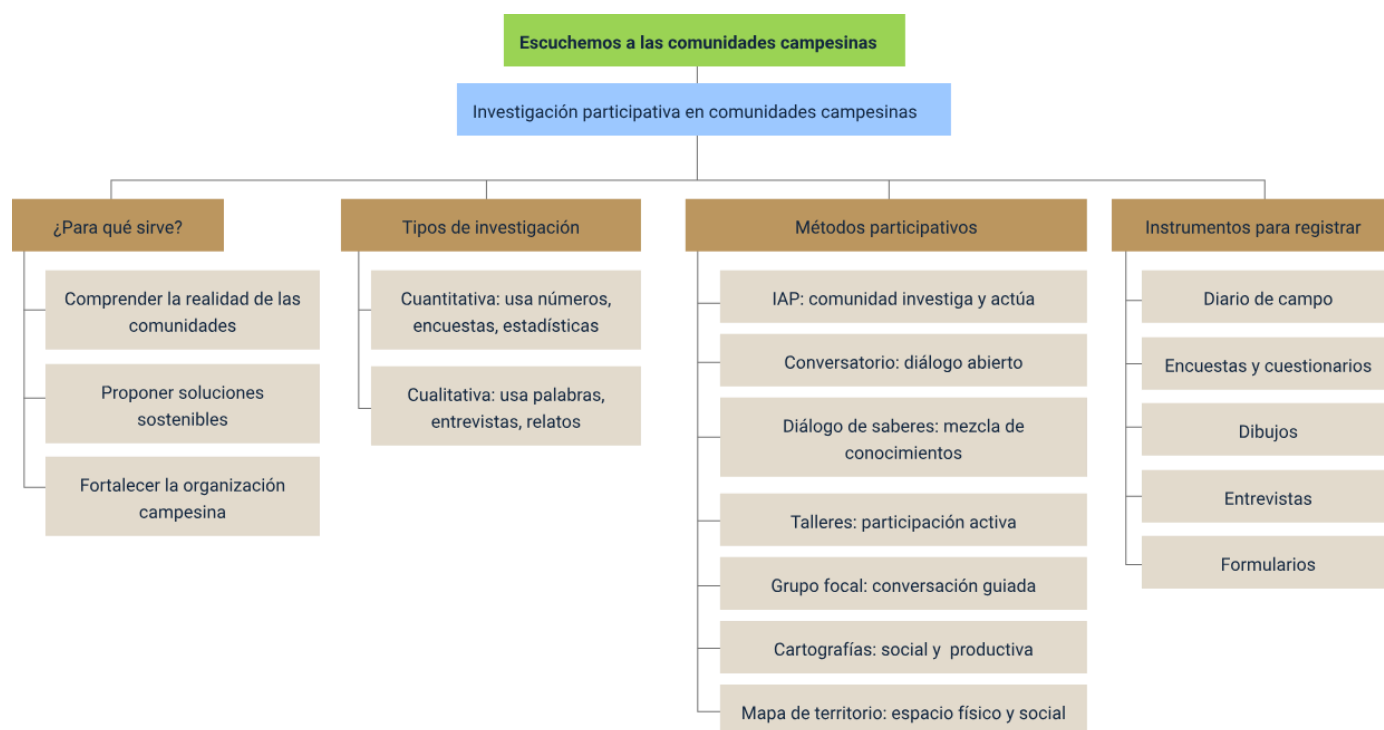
Escuchemos a las comunidades campesinas

Investigación participativa en comunidades campesinas

¿Para qué sirve?

Comprender la realidad de las comunidades

Proponer soluciones sostenibles

Fortalecer la organización campesina

Tipos de investigación

Cuantitativa: usa números, encuestas, estadísticas

Cualitativa: usa palabras, entrevistas, relatos

Métodos participativos

IAP: comunidad investiga y actúa

Conversatorio: diálogo abierto

Diálogo de saberes: mezcla de conocimientos

Talleres: participación activa

Grupo focal: conversación guiada

Cartografías: social y productiva

Mapa de territorio: espacio físico y social

Instrumentos para registrar

Diario de campo

Encuestas y cuestionarios

Dibujos

Entrevistas

Formularios